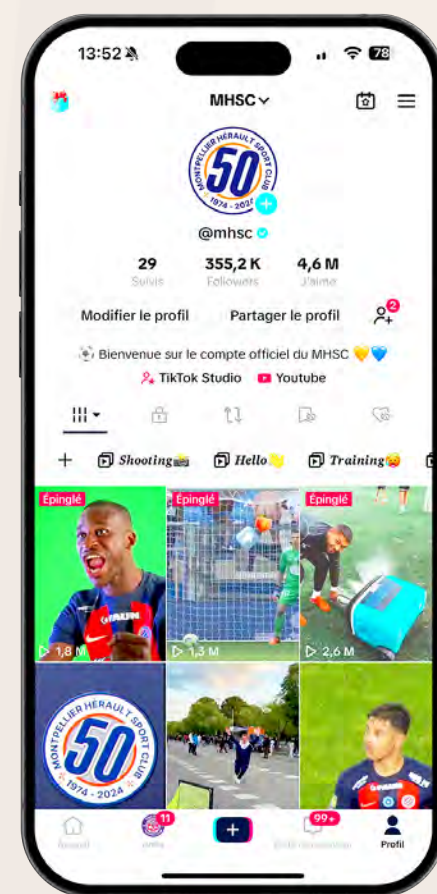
13:52

78

MHSC

MONTPELLIER HÉRAULT SPORT CLUB
50
1974 - 2024

@mhsc

29
Suivis

355,2 K
Followers

4,6 M
J'aime

Modifier le profil

Partager le profil

2

Bienvenue sur le compte officiel du MHSC 💛💙

TikTok Studio

Youtube

+

Shooting

Hello

Training

Épinglé

1,8 M

Épinglé

1,3 M

Épinglé

2,6 M

MONTPELLIER HÉRAULT SPORT CLUB
50
1974 - 2024

Accueil

Amis

11

+

99+

Boîte de réception

Profil